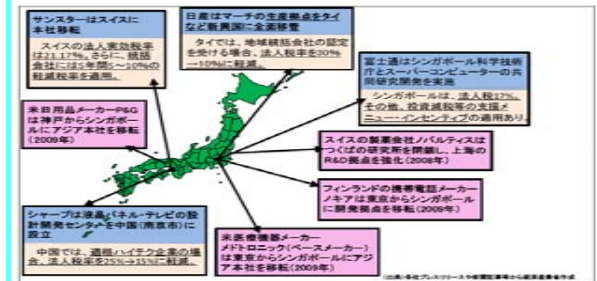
サンスターはスイスに本社移転

スイスの法人実効税率は21.17%、さらに、統括会社には5年間0%~10%の軽減税率を適用。

日産はマーチの生産拠点をタイなど新興国に全面移管

タイでは、地域統括会社の認定を受ける場合、法人税率を20%→10%に軽減。

富士通はシンガポール科学技術庁とスーパーコンピューターの共同研究開発を実施

シンガポールは、法人税17%、その他、投資減税等の支援メニュー・インセンティブの適用あり。

米日用品メーカーP&Gは神戸からシンガポールにアジア本社を移転(2009年)

スイスの製薬会社ノバルティスはつくばの研究所を閉鎖し、上海のR&D拠点を強化(2008年)

フィンランドの携帯電話メーカーノキアは東京からシンガポールに開発拠点を移転(2009年)

シャープは液晶パネル・テレビの設計開発センターを中国(南京市)に設立

中国では、適格ハイテク企業の場合、法人税率を25%→15%に軽減。

米医療機器メーカーメドトロニック(ペースメーカー)は東京からシンガポールにアジア本社を移転(2009年)

(出典)各社プレスリリース等報道資料等から経済産業省作成